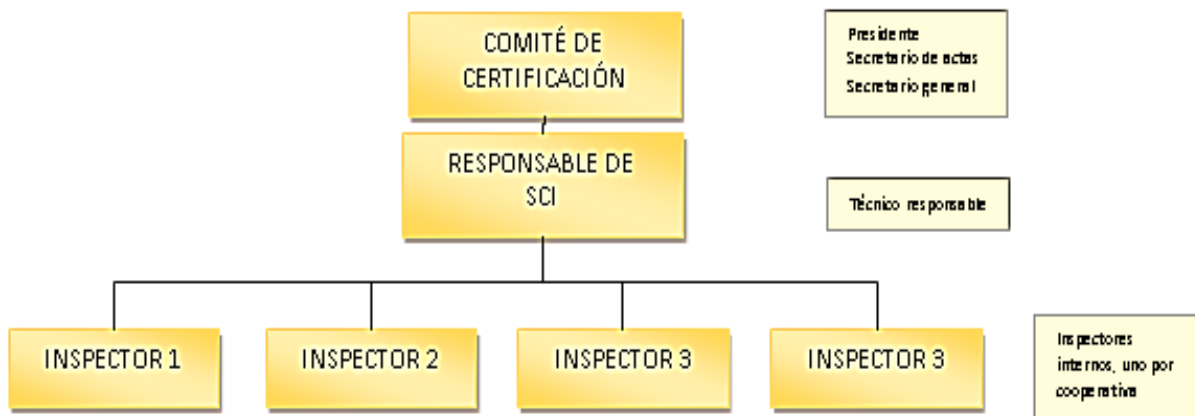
COMITÉ DE CERTIFICACIÓN

Presidente
Secretario de actas
Secretario general

RESPONSABLE DE SCI

Técnico responsable

INSPECTOR 1

INSPECTOR 2

INSPECTOR 3

INSPECTOR 3

Inspectores internos, uno por cooperativa